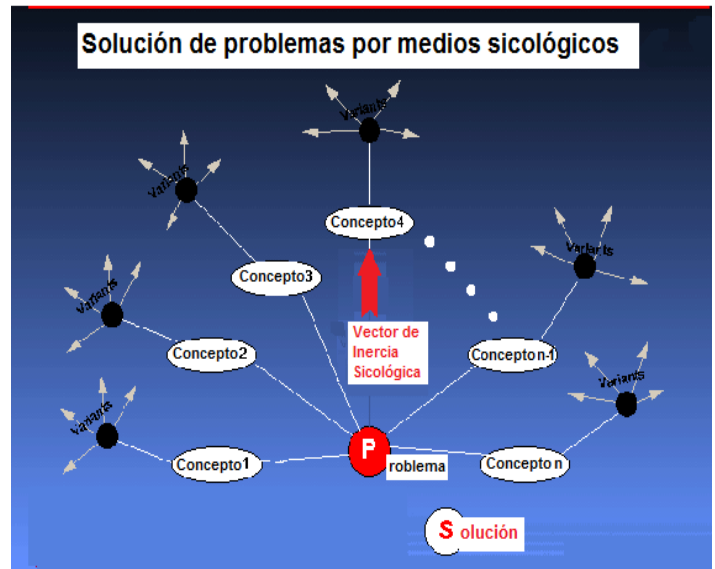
Solución de problemas por medios sicológicos

Variants

Variants

Concepto4

Variants

Variants

Concepto3

Variants

Vector de Inercia Sicológica

Concepto2

Concepto n-1

Variants

Variants

Concepto1

P roblema

Concepto n

S olución